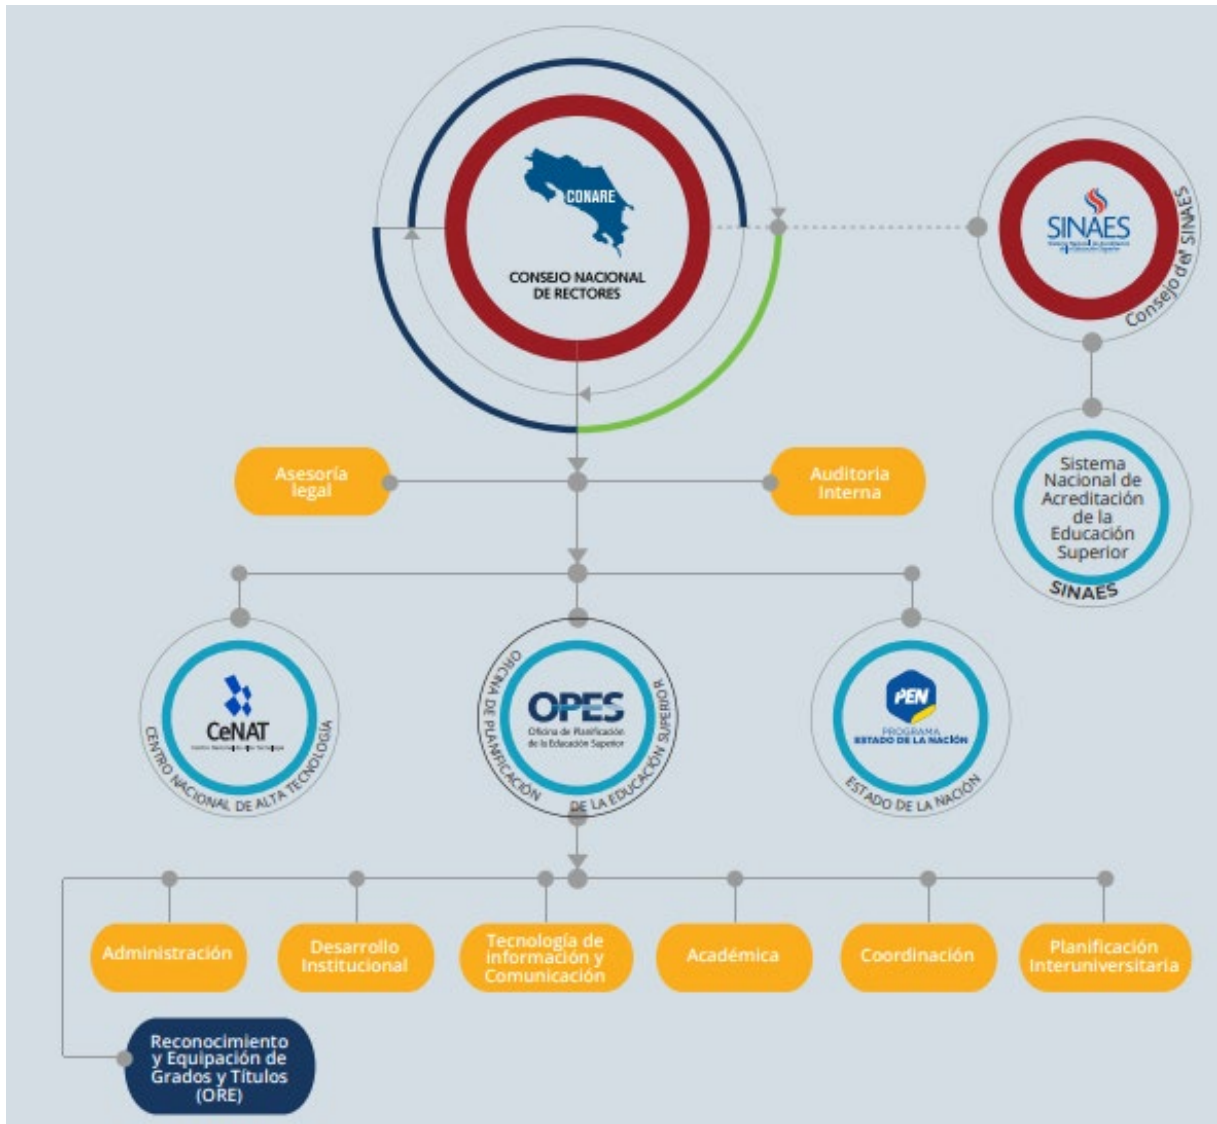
CONARE
CONSEJO NACIONAL DE RECTORES

SINAES
Consejo del SINAES

Sistema Nacional de Acreditación de la Educación Superior
SINAES

Asesoría legal

Auditoría Interna

CeNAT
CENTRO NACIONAL DE ALTA TECNOLOGÍA

OPES
Oficina de Planificación de la Educación Superior
OFICINA DE PLANIFICACIÓN DE LA EDUCACIÓN SUPERIOR

PEN
PROGRAMA ESTADO DE LA NACIÓN
ESTADO DE LA NACIÓN

Administración

Desarrollo Institucional

Tecnología de Información y Comunicación

Académica

Coordinación

Planificación Interuniversitaria

Reconocimiento y Equipación de Grados y Títulos (ORE)